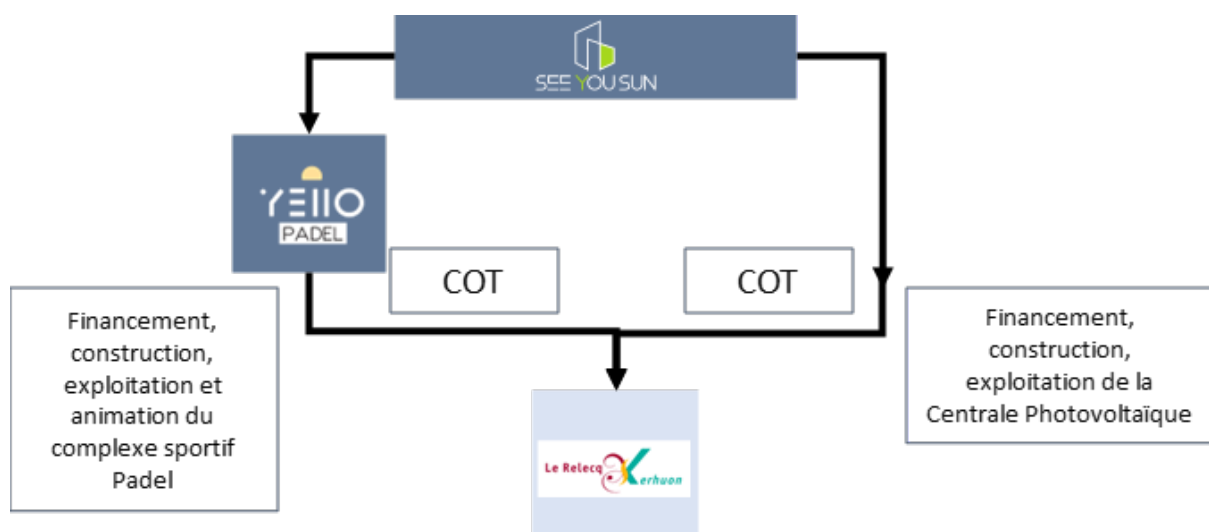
SEE YOU SUN

YELLO
PADEL

COT

COT

Financement, construction, exploitation et animation du complexe sportif Padel

Financement, construction, exploitation de la Centrale Photovoltaïque

Le Relecq Kerhuon